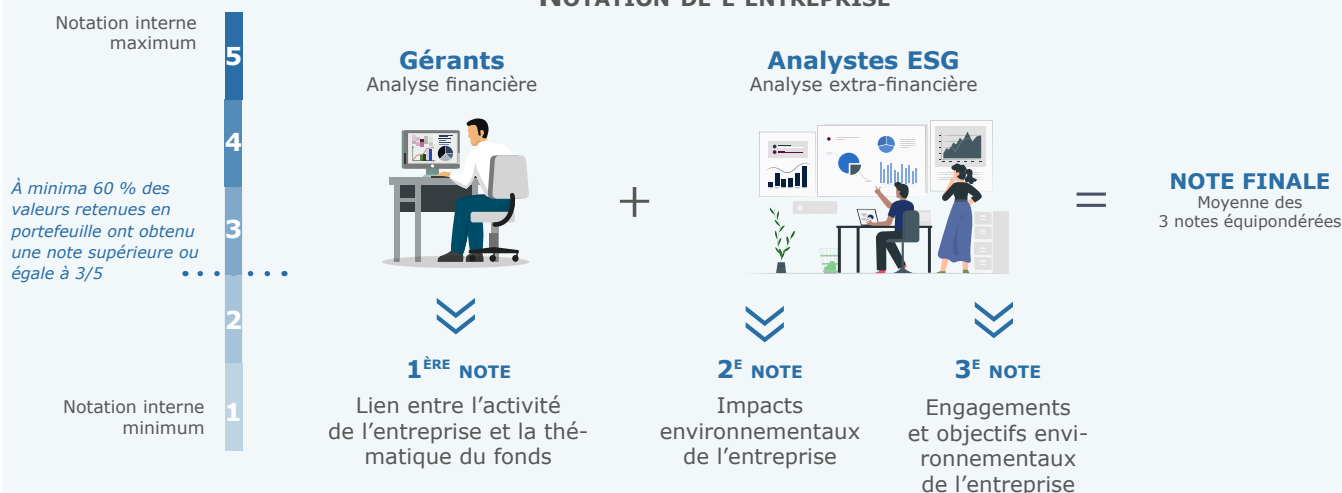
NOTATION DE L'ENTREPRISE

Notation interne maximum

5

4

3

2

1

Notation interne minimum

À minima 60 % des valeurs retenues en portefeuille ont obtenu une note supérieure ou égale à 3/5

Gérants
Analyse financière

+

Analystes ESG
Analyse extra-financière

=

NOTE FINALE
Moyenne des 3 notes équipondérées

1ÈRE NOTE
Lien entre l'activité de l'entreprise et la thématique du fonds

2E NOTE
Impacts environnementaux de l'entreprise

3E NOTE
Engagements et objectifs environnementaux de l'entreprise